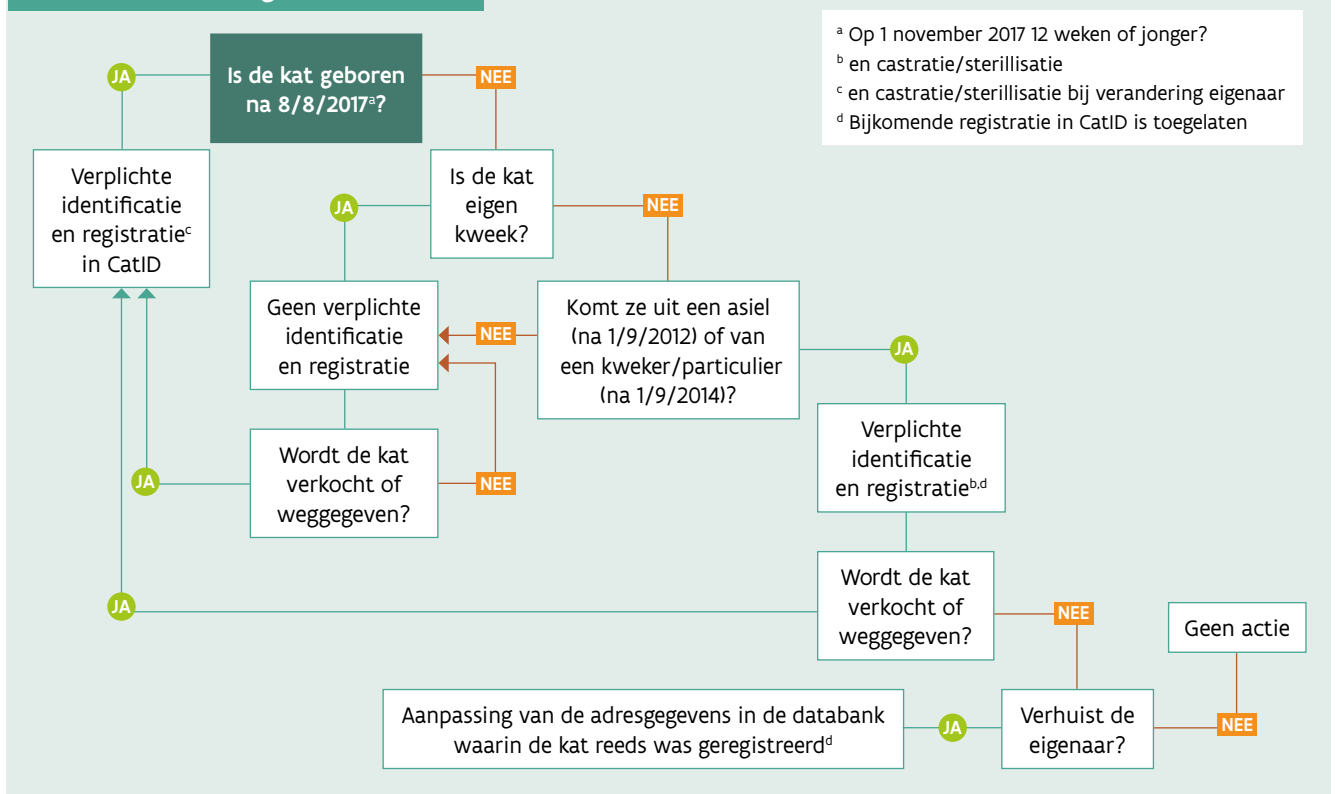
$^{a}$ Op 1 november 2017 12 weken of jonger?
$^{b}$ en castratie/sterillisatie
$^{c}$ en castratie/sterillisatie bij verandering eigenaar
$^{d}$ Bijkomende registratie in CatID is toegelaten

Is de kat geboren na 8/8/2017$^{a}$?

JA

NEE

Verplichte identificatie en registratie$^{c}$ in CatID

Is de kat eigen kweek?

JA

NEE

Geen verplichte identificatie en registratie

NEE

Komt ze uit een asiel (na 1/9/2012) of van een kweker/particulier (na 1/9/2014)?

JA

Wordt de kat verkocht of weggegeven?

JA

NEE

Verplichte identificatie en registratie$^{b,d}$

JA

Wordt de kat verkocht of weggegeven?

NEE

Geen actie

Aanpassing van de adresgegevens in de databank waarin de kat reeds was geregistreerd$^{d}$

JA

Verhuist de eigenaar?

NEE